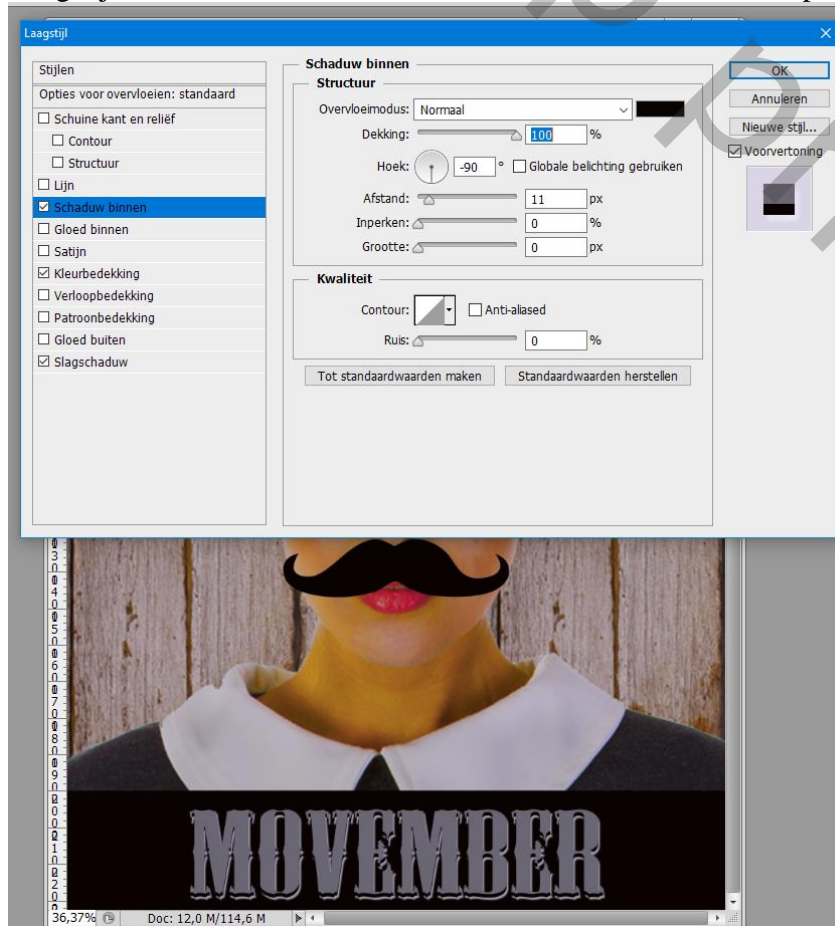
Laagstijl

Stijlen
Opties voor overvloeien: standaard
☐ Schuine kant en reliëf
☐ Contour
☐ Structuur
☐ Lijn
☑ Schaduw binnen
☐ Gloed binnen
☐ Satijn
☑ Kleurbedekking
☐ Verloopbedekking
☐ Patroonbedekking
☐ Gloed buiten
☑ Slagschaduw

Schaduw binnen
Structuur
Overvloeimodus: Normaal
Dekking: 100 %
Hoek: -90 ° ☐ Globale belichting gebruiken
Afstand: 11 px
Inperken: 0 %
Grootte: 0 px

Kwaliteit
Contour: ☐ Anti-aliased
Ruis: 0 %

Tot standaardwaarden maken
Standaardwaarden herstellen

OK
Annuleren
Nieuwe stijl...
☑ Voorvertoning

MOVEMBER

36,37%
Doc: 12,0 M/114,6 M